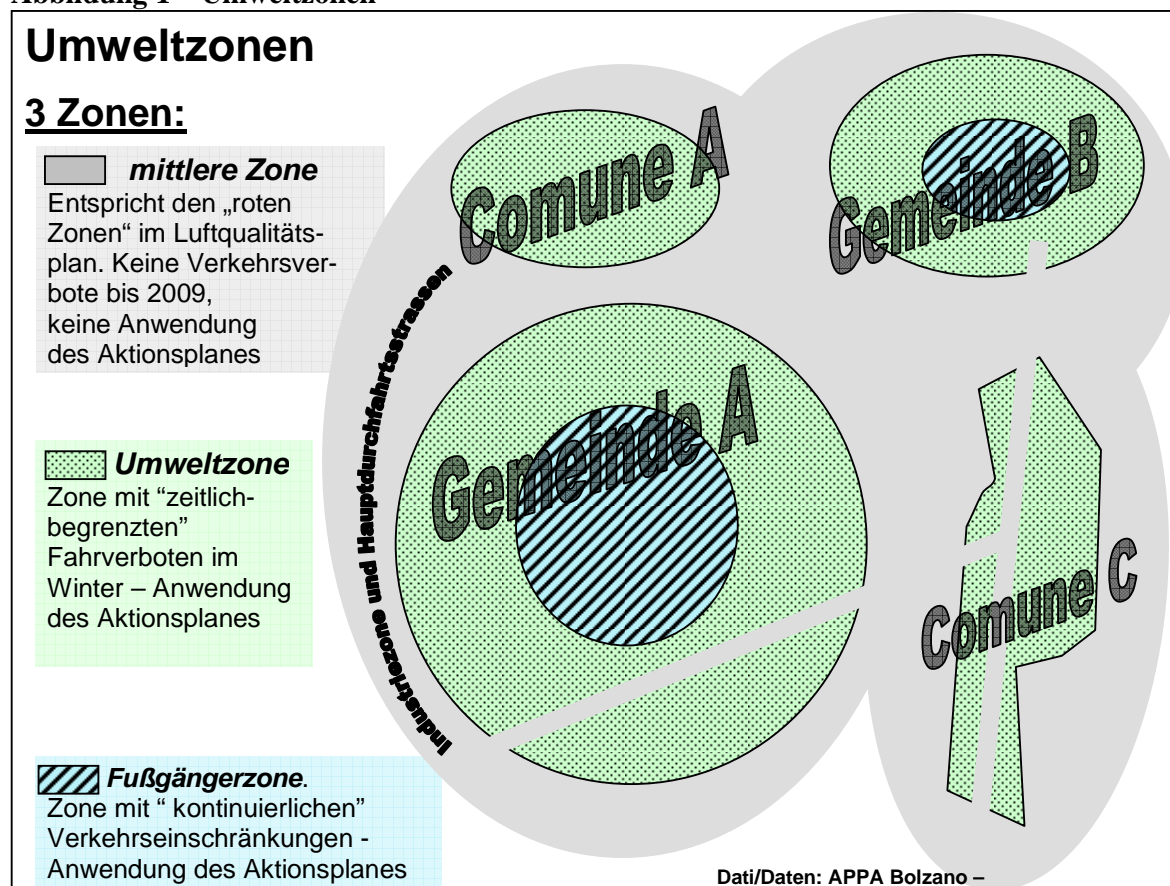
Abbildung 1 – Umweltzonen

Umweltzonen

3 Zonen:

mittlere Zone
Entspricht den „roten Zonen" im Luftqualitätsplan. Keine Verkehrsverbote bis 2009, keine Anwendung des Aktionsplanes

Umweltzone
Zone mit "zeitlich-begrenzten" Fahrverboten im Winter – Anwendung des Aktionsplanes

Fußgängerzone.
Zone mit " kontinuierlichen" Verkehrseinschränkungen - Anwendung des Aktionsplanes

Comune A

Gemeinde B

Industriezone und Hauptdurchfahrtsstrassen

Gemeinde A

Comune C

Dati/Daten: APPA Bolzano –